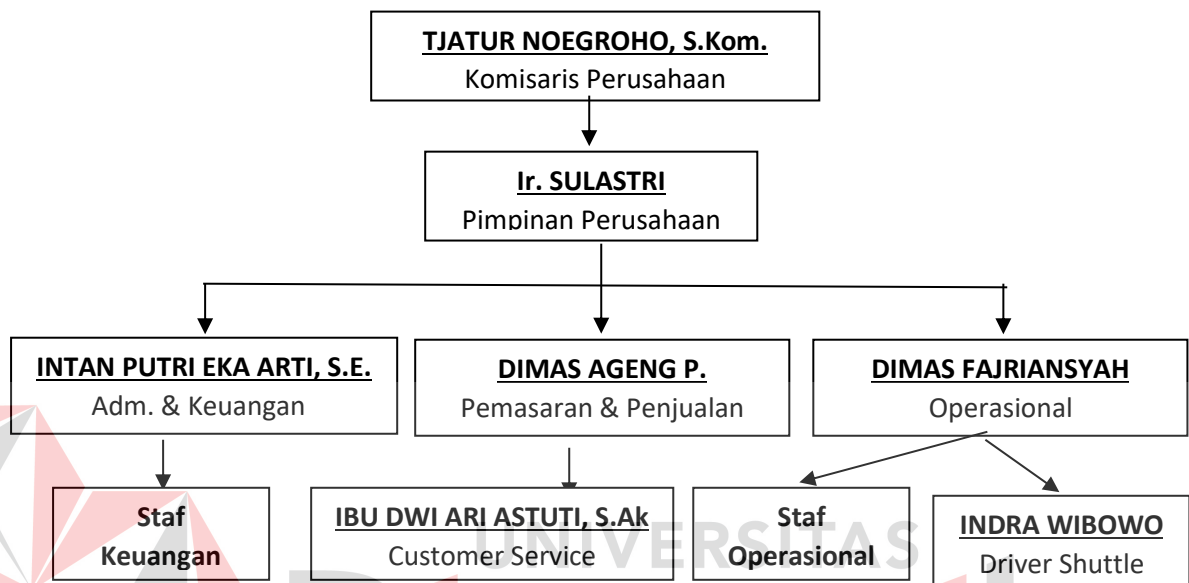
TJATUR NOEGROHO, S.Kom.
Komisaris Perusahaan

Ir. SULASTRI
Pimpinan Perusahaan

INTAN PUTRI EKA ARTI, S.E.
Adm. & Keuangan

DIMAS AGENG P.
Pemasaran & Penjualan

DIMAS FAJRIANSYAH
Operasional

Staf Keuangan

IBU DWI ARI ASTUTI, S.Ak
Customer Service

Staf Operasional

INDRA WIBOWO
Driver Shuttle

UNIVERSITAS